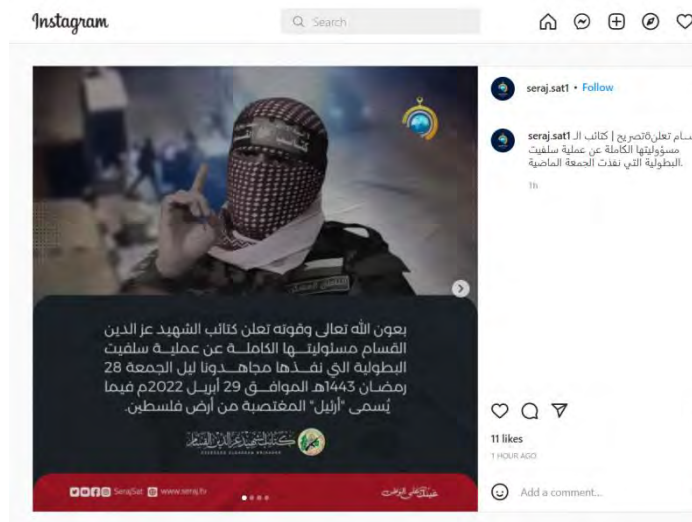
Instagram

Search

بعون الله تعالى وقوته تعلن كتائب الشهيد عز الدين القسام مسئوليتها الكاملة عن عملية سلفيت البطولية التي نفذها مجاهدونا ليل الجمعة 28 رمضان 1443هـ الموافق 29 أبريل 2022م فيما يُسمى "أرئيل" المغتصبة من أرض فلسطين.

كتائب الشهيد عز الدين القسام

SerajSat www.seraj.tv

seraj.sat1 • Follow

seraj.sat1 تصريح | كتائب الـقسام تعلن مسؤوليتها الكاملة عن عملية سلفيت البطولية التي نفذت الجمعة الماضية.

1h

11 likes

1 HOUR AGO

Add a comment...